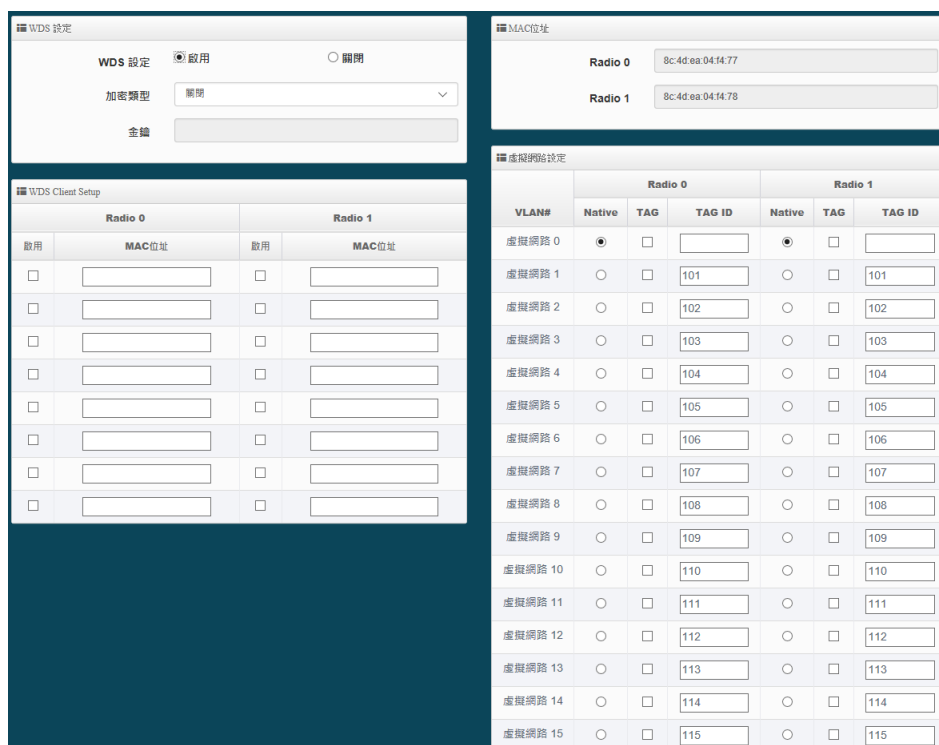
WDS 設定

WDS 設定 啟用 關閉

加密類型 關閉

金鑰

WDS Client Setup

| Radio 0 | | Radio 1 | |
|---|---|---|---|
| 啟用 | MAC位址 | 啟用 | MAC位址 |
| | | | |
| | | | |
| | | | |
| | | | |
| | | | |
| | | | |
| | | | |
| | | | |

MAC位址

Radio 0 8c:4d:ea:04:f4:77

Radio 1 8c:4d:ea:04:f4:78

虛擬網路設定

| VLAN# | Radio 0 Native | Radio 0 TAG | Radio 0 TAG ID | Radio 1 Native | Radio 1 TAG | Radio 1 TAG ID |
|---|---|---|---|---|---|---|
| 虛擬網路 0 | | | | | | |
| 虛擬網路 1 | | | 101 | | | 101 |
| 虛擬網路 2 | | | 102 | | | 102 |
| 虛擬網路 3 | | | 103 | | | 103 |
| 虛擬網路 4 | | | 104 | | | 104 |
| 虛擬網路 5 | | | 105 | | | 105 |
| 虛擬網路 6 | | | 106 | | | 106 |
| 虛擬網路 7 | | | 107 | | | 107 |
| 虛擬網路 8 | | | 108 | | | 108 |
| 虛擬網路 9 | | | 109 | | | 109 |
| 虛擬網路 10 | | | 110 | | | 110 |
| 虛擬網路 11 | | | 111 | | | 111 |
| 虛擬網路 12 | | | 112 | | | 112 |
| 虛擬網路 13 | | | 113 | | | 113 |
| 虛擬網路 14 | | | 114 | | | 114 |
| 虛擬網路 15 | | | 115 | | | 115 |